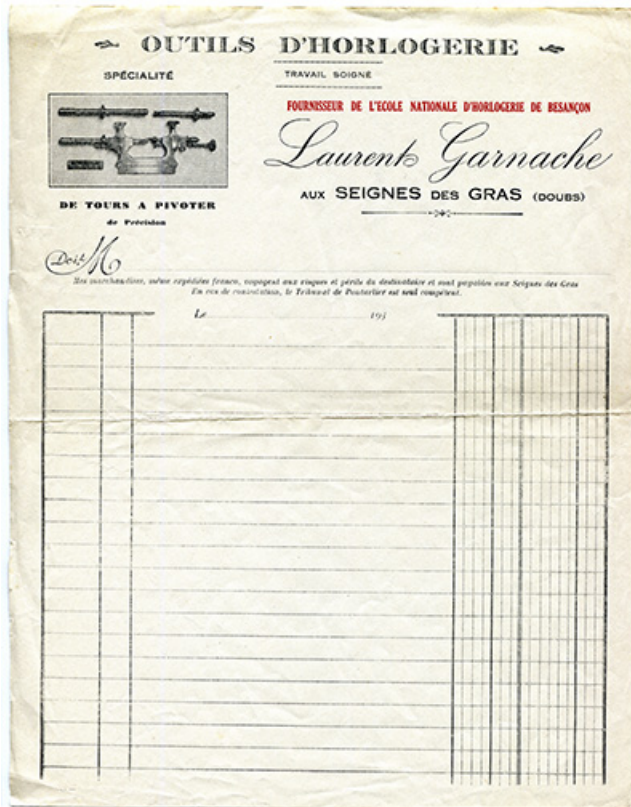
OUTILS D'HORLOGERIE

SPÉCIALITÉ

TRAVAIL SOIGNÉ

FOURNISSEUR DE L'ECOLE NATIONALE D'HORLOGERIE DE BESANÇON

Laurent Garnache

AUX SEIGNES DES GRAS (DOUBS)

DE TOURS A PIVOTER
de Précision

Doit M

Nos marchandises, même expédiées franco, voyagent aux risques et périls du destinataire et sont payables aux Seignes des Gras
En cas de contestation, le Tribunal de Pontarlier est seul compétent.

Le 19